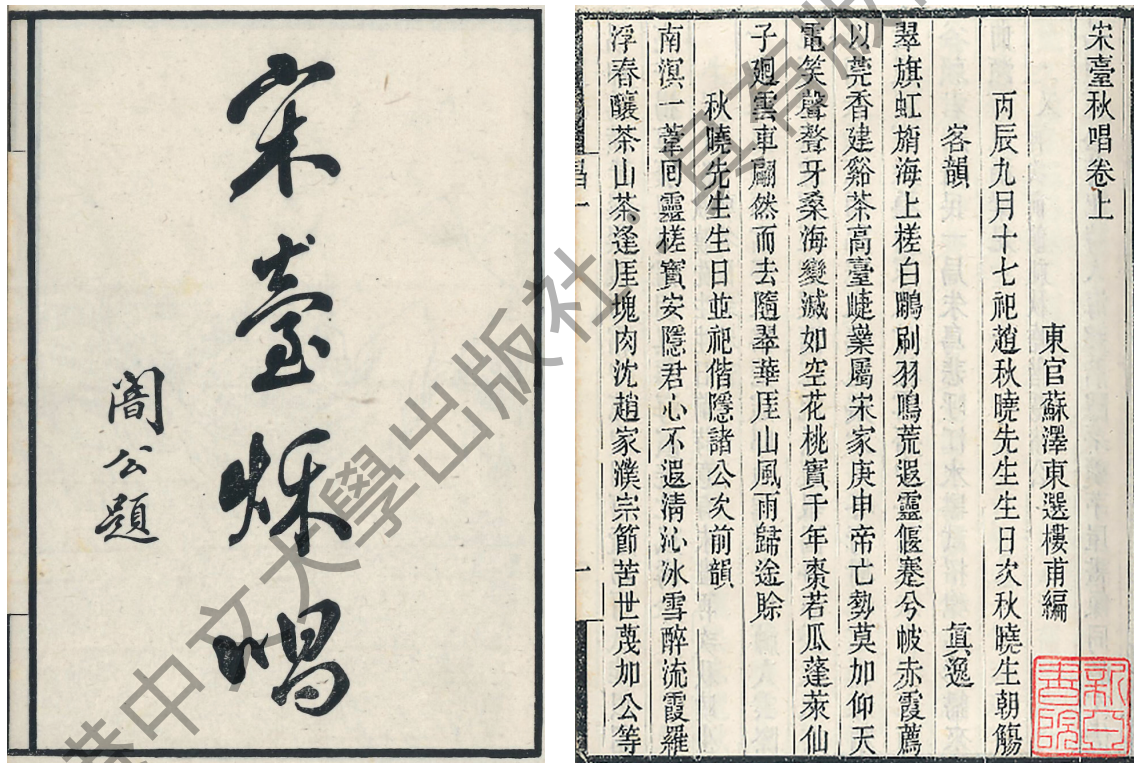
宋臺秋唱

閣公題

宋臺秋唱卷上

東官蘇澤東選樓甫編

丙辰九月十七祀趙秋曉先生生日次秋曉生朝觴客韻　真逸

翠旗虹旃海上槎白鷳刷羽鳴荒遐靈偃蹇兮帔赤霞薦以莞香建谿茶高臺嵲嶪屬宋家庚申帝亡勢莫加仰天電笑聲聱牙桑海變滅如空花桃實千年棗若瓜蓬萊仙子廻雲車翩然而去隨翠華厓山風雨歸途賒

秋曉先生生日並祀偕隱諸公次前韻

南溟一葦同靈槎賓安隱君心不遐清沁冰雪醉流霞羅浮春釀茶山茶逢厓塊肉沈趙家讜宗節苦世蔑加公等

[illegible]